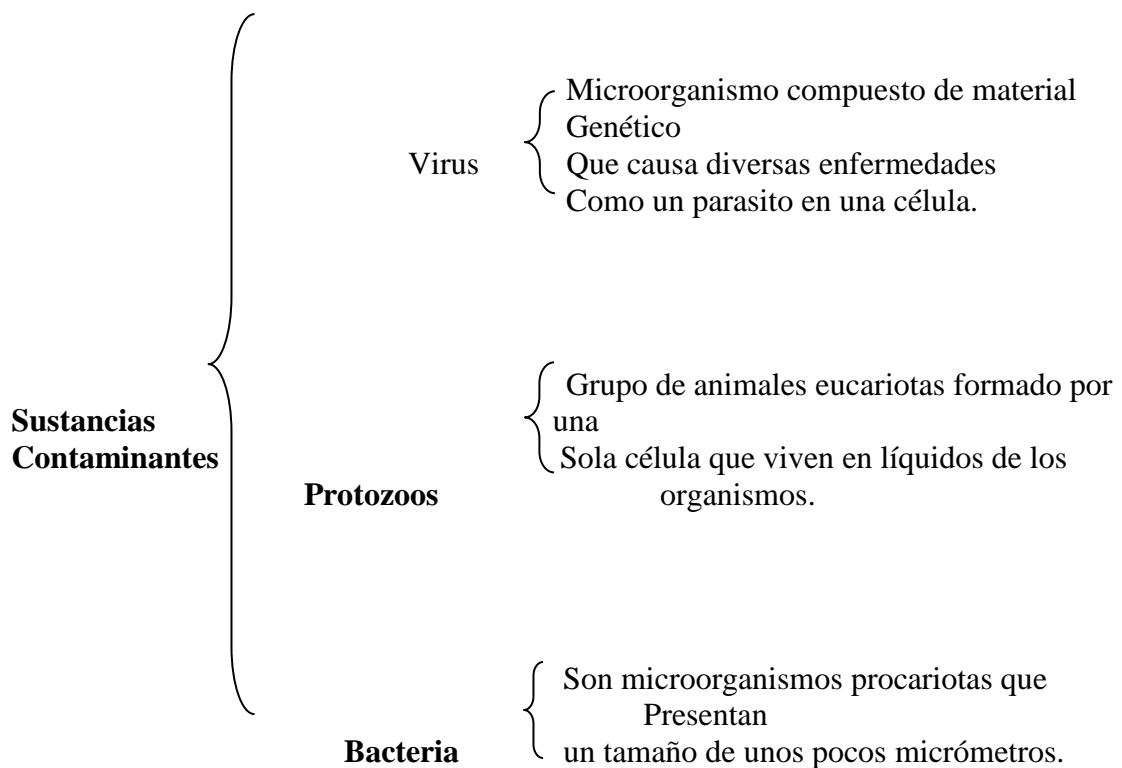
Sustancias Contaminantes

Virus

Microorganismo compuesto de material
Genético
Que causa diversas enfermedades
Como un parasito en una célula.

Protozoos

Grupo de animales eucariotas formado por una
Sola célula que viven en líquidos de los organismos.

Bacteria

Son microorganismos procariotas que Presentan
un tamaño de unos pocos micrómetros.